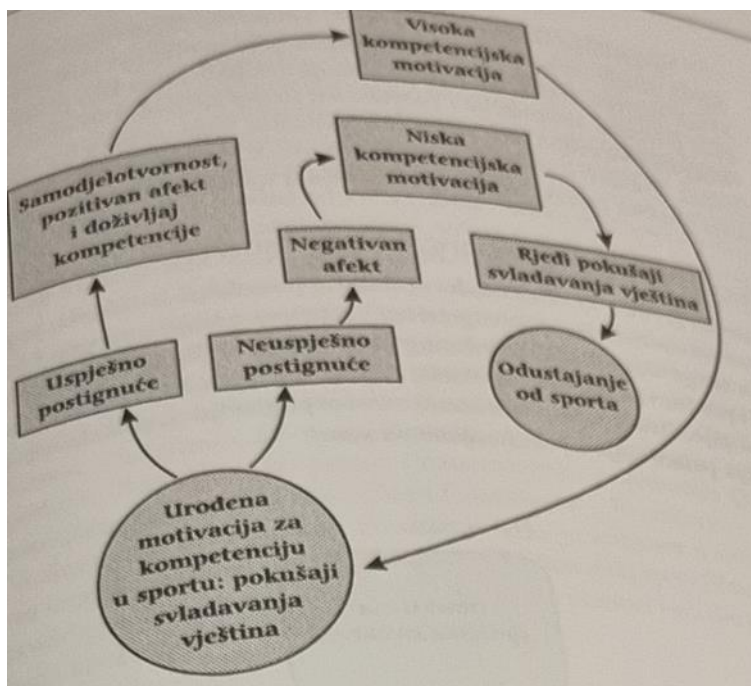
Visoka kompetencijska motivacija

Samodjelotvornost, pozitivan afekt i doživljaj kompetencije

Niska kompetencijska motivacija

Negativan afekt

Rjeđi pokušaji svladavanja vještina

Uspješno postignuće

Neuspješno postignuće

Odustajanje od sporta

Urođena motivacija za kompetenciju u sportu: pokušaji svladavanja vještina